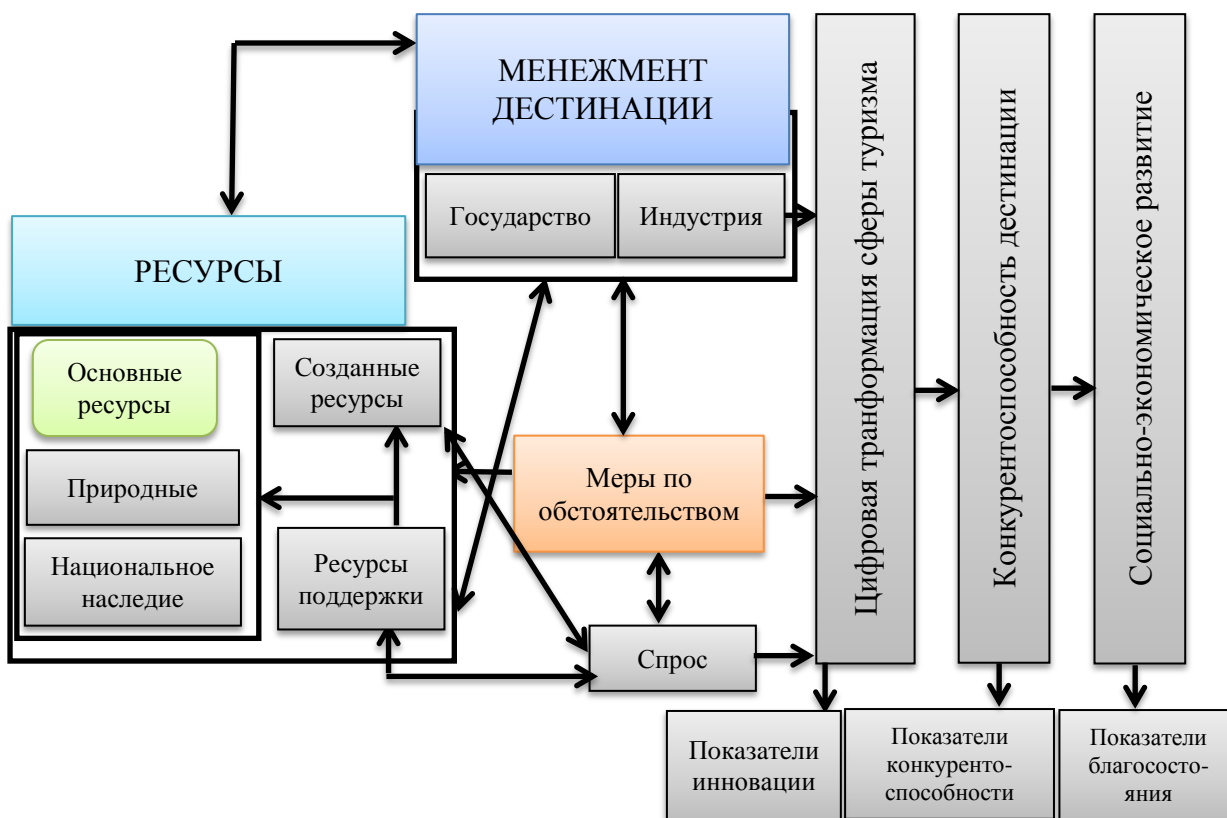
МЕНЕЖМЕНТ ДЕСТИНАЦИИ

Государство

Индустрия

РЕСУРСЫ

Основные ресурсы

Природные

Национальное наследие

Созданные ресурсы

Ресурсы поддержки

Меры по обстоятельствам

Спрос

Цифровая транформация сферы туризма

Конкурентоспособность дестинации

Социально-экономическое развитие

Показатели инновации

Показатели конкурентоспособности

Показатели благосостояния